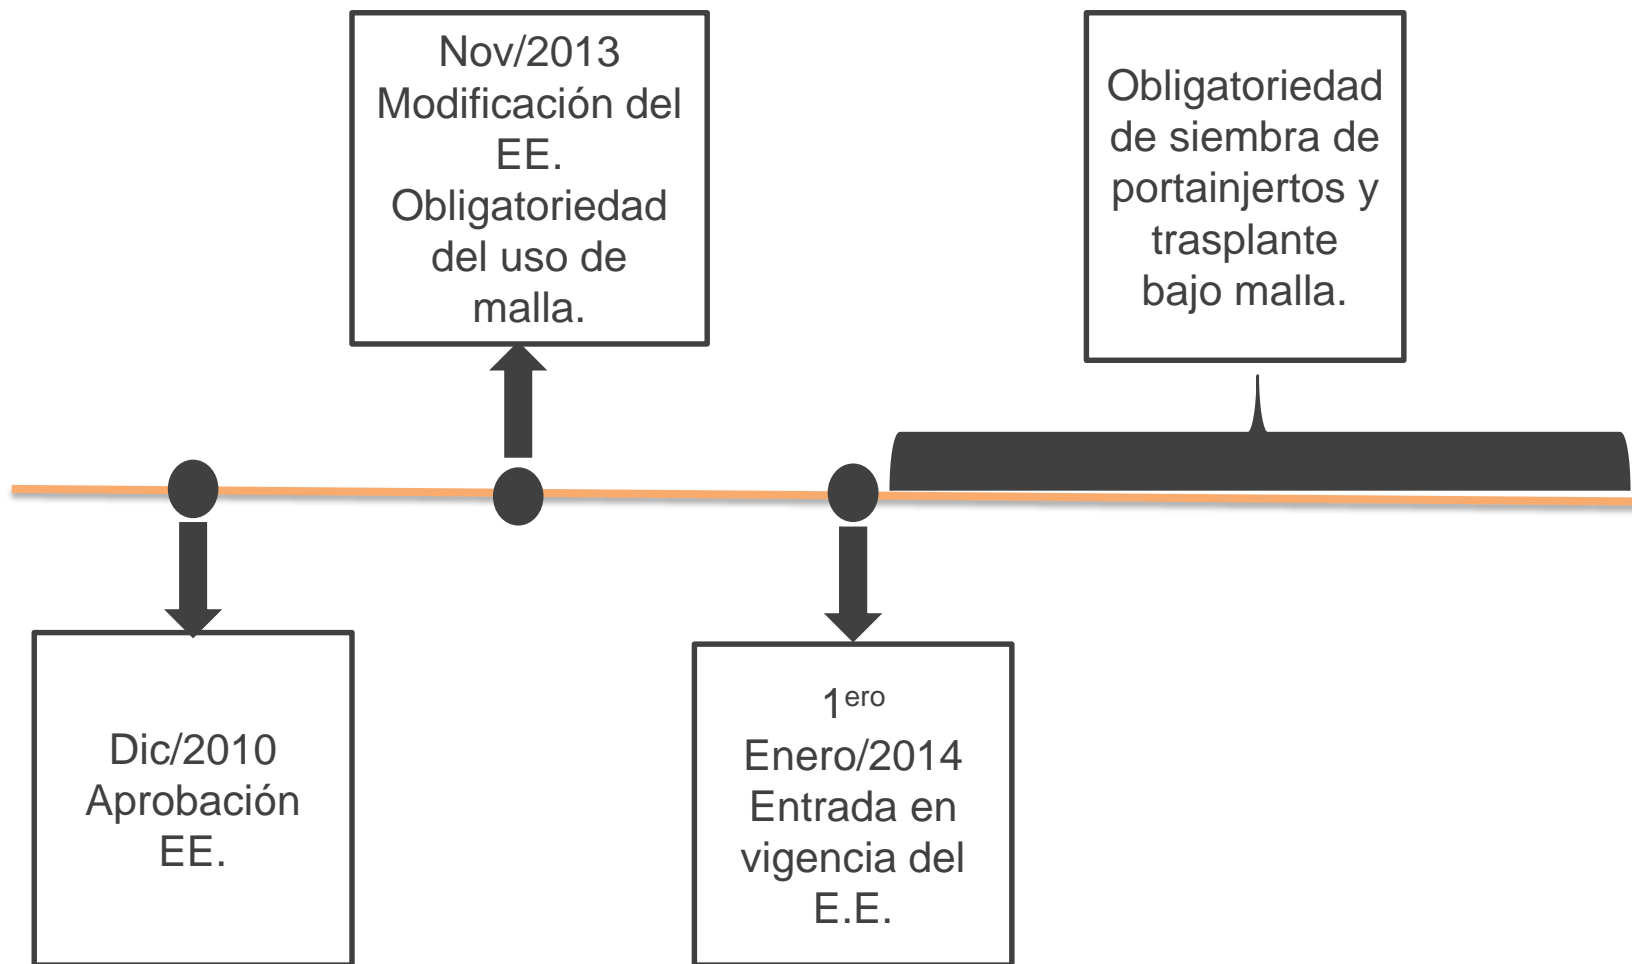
Nov/2013
Modificación del EE.
Obligatoriedad del uso de malla.

Obligatoriedad de siembra de portainjertos y trasplante bajo malla.

Dic/2010
Aprobación EE.

1$^{ero}$
Enero/2014
Entrada en vigencia del E.E.